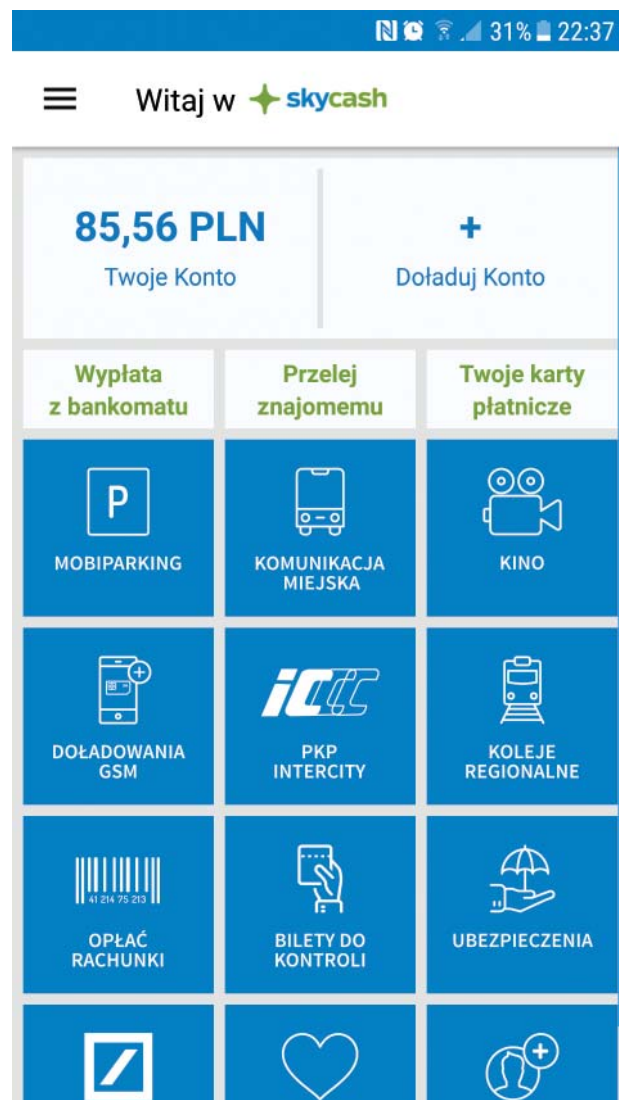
31% 22:37

Witaj w skycash

85,56 PLN
Twoje Konto

+
Doładuj Konto

Wypłata z bankomatu

Przelej znajomemu

Twoje karty płatnicze

P
MOBIPARKING

KOMUNIKACJA MIEJSKA

KINO

DOŁADOWANIA GSM

IC
PKP INTERCITY

KOLEJE REGIONALNE

41 214 75 213
OPŁAĆ RACHUNKI

BILETY DO KONTROLI

UBEZPIECZENIA